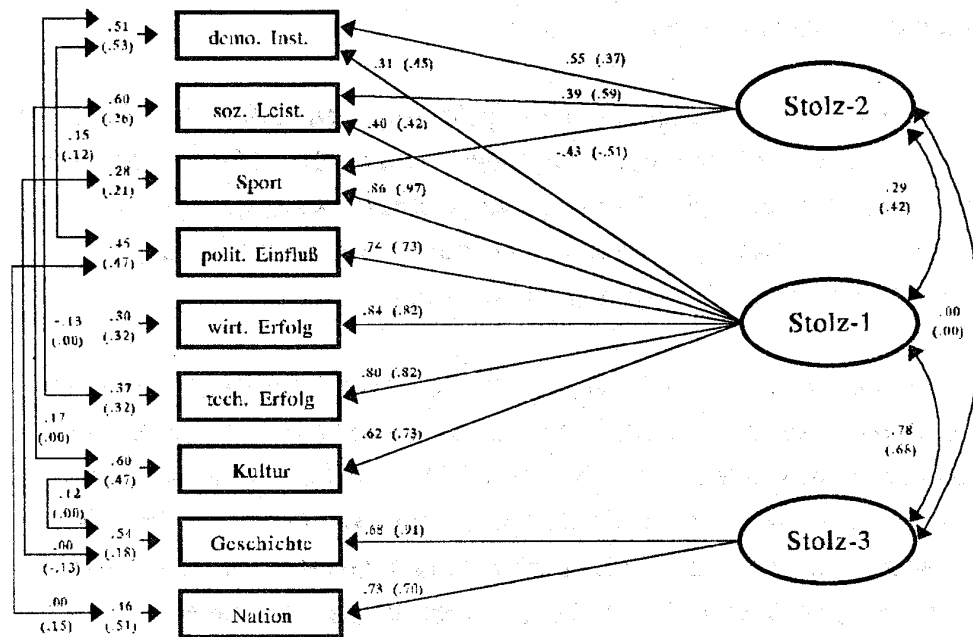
.51 (.53)
demo. Inst.
.60 (.26)
soz. Leist.
.15 (.12)
.28 (.21)
Sport
.45 (.47)
polit. Einfluß
-.13 (.00)
.30 (.32)
wirt. Erfolg
.37 (.32)
tech. Erfolg
.17 (.00)
.60 (.47)
Kultur
.12 (.00)
.54 (.18)
Geschichte
.00 (-.13)
.00 (.15)
.16 (.51)
Nation
.31 (.45)
.55 (.37)
.39 (.59)
.40 (.42)
-.43 (-.51)
.86 (.97)
.74 (.73)
.84 (.82)
.80 (.82)
.62 (.73)
.68 (.91)
.73 (.70)
Stolz-2
.29 (.42)
Stolz-1
.00 (.00)
.78 (.65)
Stolz-3